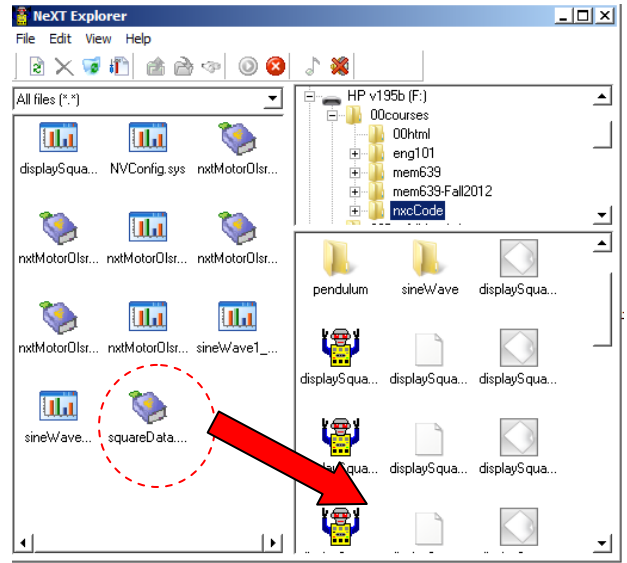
NeXT Explorer

File Edit View Help

All files (*.*)

displaySqua... NVConfig.sys nxtMotorOlsr...

nxtMotorOlsr... nxtMotorOlsr... nxtMotorOlsr...

nxtMotorOlsr... nxtMotorOlsr... sineWave1_...

sineWave... squareData....

HP v195b (F:)
00courses
00html
eng101
mem639
mem639-Fall2012
nxcCode

pendulum sineWave displaySqua...

displaySqua... displaySqua... displaySqua...

displaySqua... displaySqua... displaySqua...